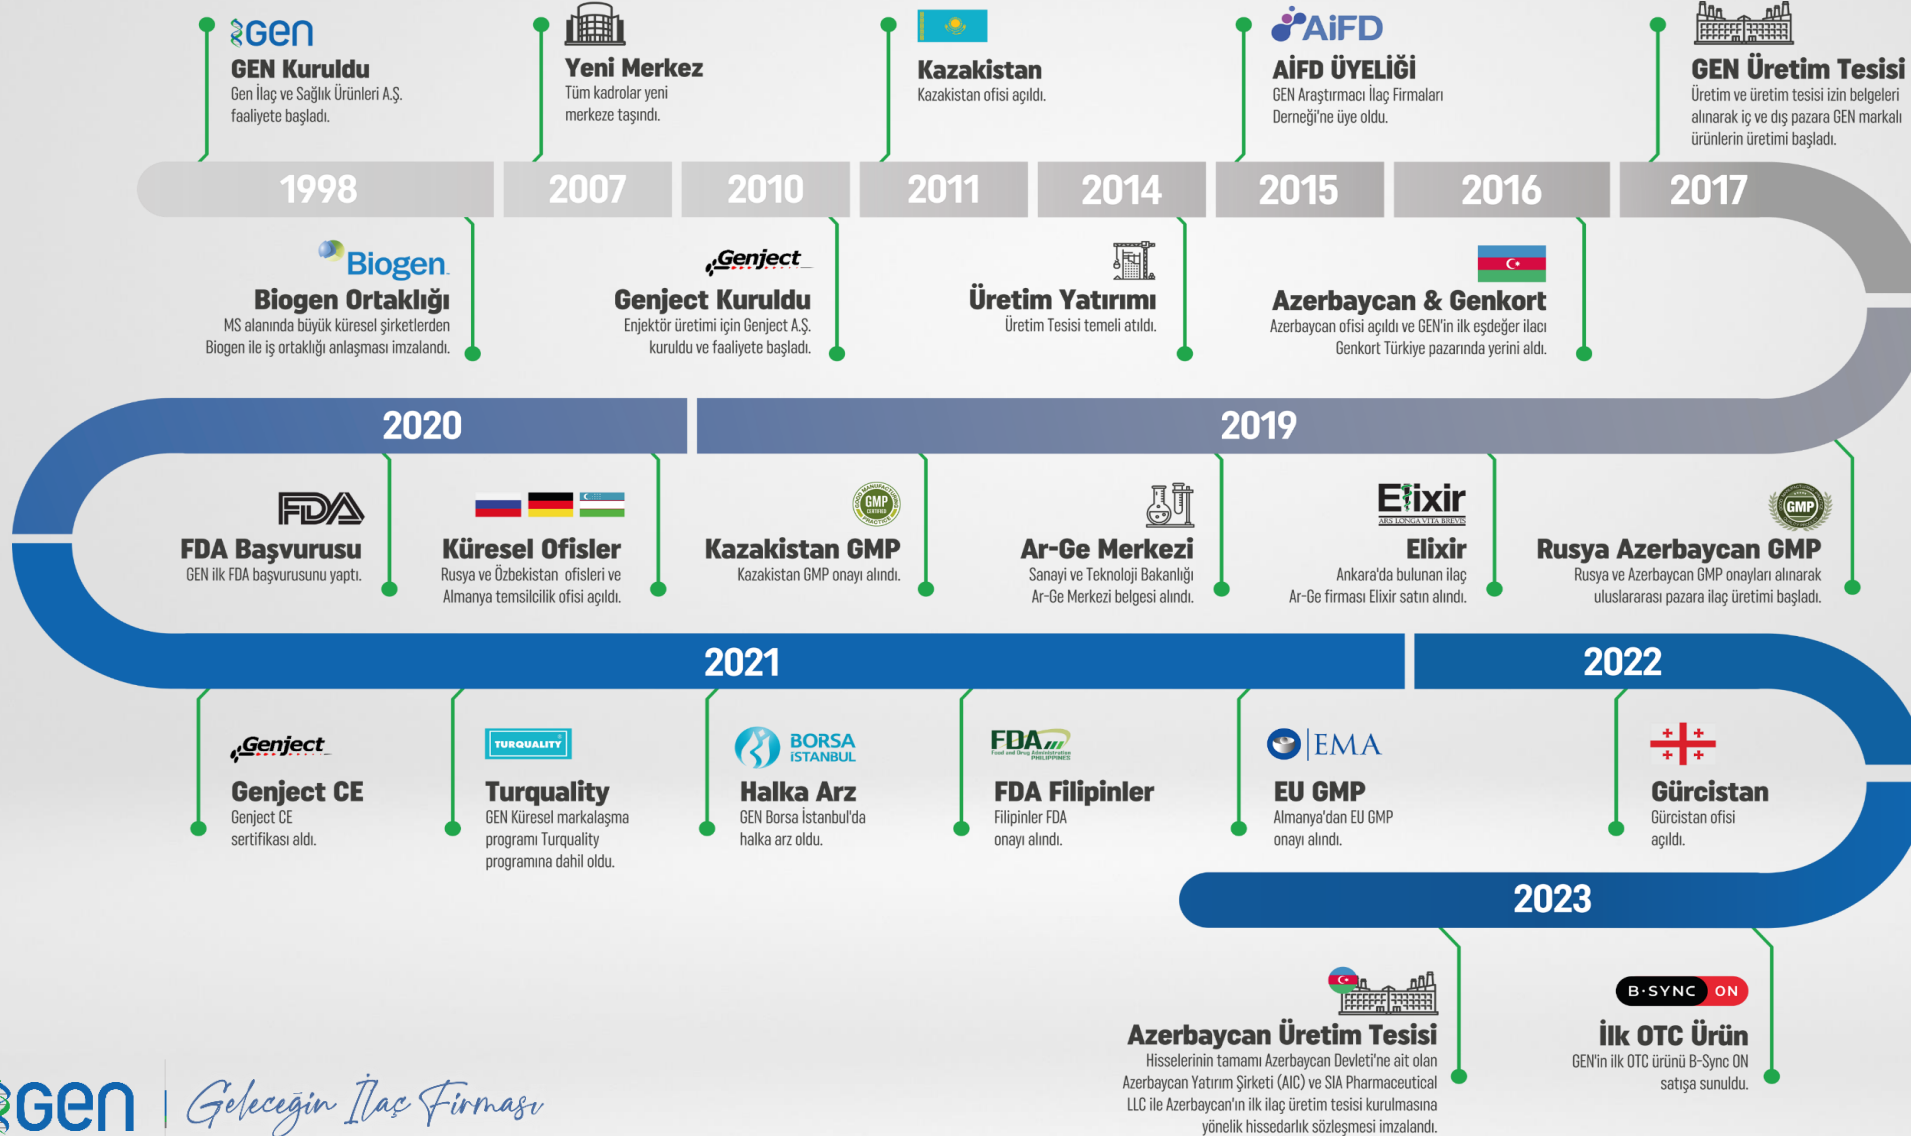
Gen
GEN Kuruldu
Gen İlaç ve Sağlık Ürünleri A.Ş. faaliyete başladı.

Yeni Merkez
Tüm kadrolar yeni merkeze taşındı.

Kazakistan
Kazakistan ofisi açıldı.

AiFD
AİFD ÜYELİĞİ
GEN Araştırmacı İlaç Firmaları Derneği'ne üye oldu.

GEN Üretim Tesisi
Üretim ve üretim tesisi izin belgeleri alınarak iç ve dış pazara GEN markalı ürünlerin üretimi başladı.

1998 2007 2010 2011 2014 2015 2016 2017

Biogen
Biogen Ortaklığı
MS alanında büyük küresel şirketlerden Biogen ile iş ortaklığı anlaşması imzalandı.

Genject
Genject Kuruldu
Enjektör üretimi için Genject A.Ş. kuruldu ve faaliyete başladı.

Üretim Yatırımı
Üretim Tesisi temeli atıldı.

Azerbaycan & Genkort
Azerbaycan ofisi açıldı ve GEN'in ilk eşdeğer ilacı Genkort Türkiye pazarında yerini aldı.

2020
2019

FDA
FDA Başvurusu
GEN ilk FDA başvurusunu yaptı.

Küresel Ofisler
Rusya ve Özbekistan ofisleri ve Almanya temsilcilik ofisi açıldı.

GMP
Kazakistan GMP
Kazakistan GMP onayı alındı.

Ar-Ge Merkezi
Sanayi ve Teknoloji Bakanlığı Ar-Ge Merkezi belgesi alındı.

Elixir
ARS LONGA VITA BREVIS
Elixir
Ankara'da bulunan ilaç Ar-Ge firması Elixir satın alındı.

GMP
Rusya Azerbaycan GMP
Rusya ve Azerbaycan GMP onayları alınarak uluslararası pazara ilaç üretimi başladı.

2021
2022

Genject
Genject CE
Genject CE sertifikası aldı.

TURQUALITY
Turquality
GEN Küresel markalaşma programı Turquality programına dahil oldu.

BORSA İSTANBUL
Halka Arz
GEN Borsa İstanbul'da halka arz oldu.

FDA Food and Drug Administration PHILIPPINES
FDA Filipinler
Filipinler FDA onayı alındı.

EMA
EU GMP
Almanya'dan EU GMP onayı alındı.

Gürcistan
Gürcistan ofisi açıldı.

2023

Azerbaycan Üretim Tesisi
Hisselerinin tamamı Azerbaycan Devleti'ne ait olan Azerbaycan Yatırım Şirketi (AIC) ve SIA Pharmaceutical LLC ile Azerbaycan'ın ilk ilaç üretim tesisi kurulmasına yönelik hissedarlık sözleşmesi imzalandı.

B·SYNC ON
İlk OTC Ürün
GEN'in ilk OTC ürünü B-Sync ON satışa sunuldu.

Gen | Geleceğin İlaç Firması